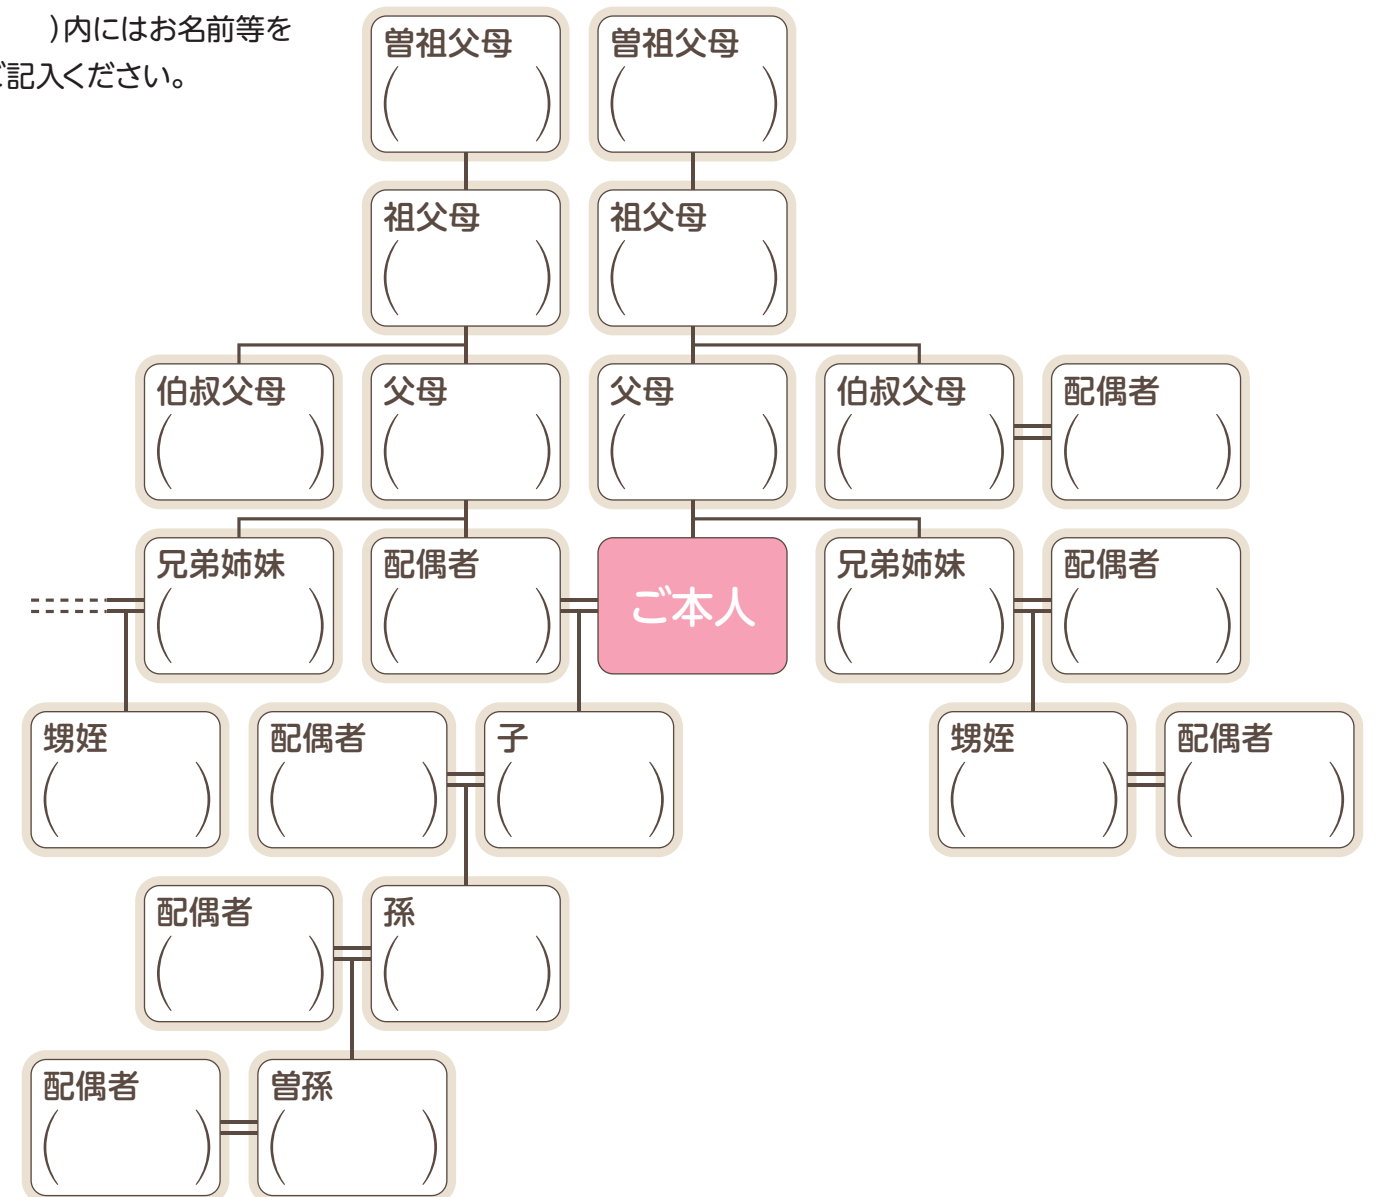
)内にはお名前等を
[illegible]記入ください。

曽祖父母
(　)

曽祖父母
(　)

祖父母
(　)

祖父母
(　)

伯叔父母
(　)

父母
(　)

父母
(　)

伯叔父母
(　)

配偶者
(　)

兄弟姉妹
(　)

配偶者
(　)

ご本人

兄弟姉妹
(　)

配偶者
(　)

甥姪
(　)

配偶者
(　)

子
(　)

甥姪
(　)

配偶者
(　)

配偶者
(　)

孫
(　)

配偶者
(　)

曽孫
(　)